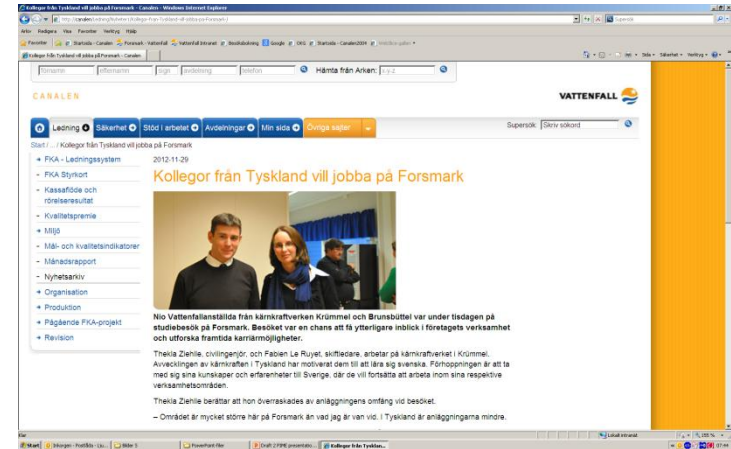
Kollegor från Tyskland vill jobba på Forsmark - Canalen - Windows Internet Explorer

http://canalen/Ledning/Nyheter/Kollegor-fran-Tyskland-vill-jobba-pa-Forsmark/

Supersök

Arkiv Redigera Visa Favoriter Verktyg Hjälp

Favoriter Startsida - Canalen Forsmark - Vattenfall Vattenfall Intranät Bookbokning Google OKG Startsida - Canalen2004 Webbsnit-gallerí

Kollegor från Tyskland vill jobba på Forsmark - Canalen

Sida Säkerhet Verktyg

förnamn efternamn sign avdelning telefon

Hämta från Arken: x-y-z

CANALEN

VATTENFALL

Ledning Säkerhet Stöd i arbetet Avdelningar Min sida Övriga sajter

Supersök Skriv sökord

Start / ... / Kollegor från Tyskland vill jobba på Forsmark

FKA - Ledningssystem
FKA Styrkort
Kassaflöde och rörelseresultat
Kvalitetspremie
Miljö
Mål- och kvalitetsindikatorer
Månadsrapport
Nyhetsarkiv
Organisation
Produktion
Pågående FKA-projekt
Revision

2012-11-29

Kollegor från Tyskland vill jobba på Forsmark

Nio Vattenfallanställda från kärnkraftverken Krümmel och Brunsbüttel var under tisdagen på studiebesök på Forsmark. Besöket var en chans att få ytterligare inblick i företagets verksamhet och utforska framtida karriärmöjligheter.

Thekla Ziehlie, civilingenjör, och Fabien Le Ruyet, skiftledare, arbetar på kärnkraftverket i Krümmel. Avvecklingen av kärnkraften i Tyskland har motiverat dem till att lära sig svenska. Förhoppningen är att ta med sig sina kunskaper och erfarenheter till Sverige, där de vill fortsätta att arbeta inom sina respektive verksamhetsområden.

Thekla Ziehlie berättar att hon överraskades av anläggningens omfång vid besöket.

– Området är mycket större här på Forsmark än vad jag är van vid. I Tyskland är anläggningarna mindre.

Klar

Lokalt intranät

100 %

Start Inkorgen - Postlåda - Liu... Bilder 3 PowerPoint-filer Draft 2 FIME presentatio... Kollegor från Tysklan...

07:44